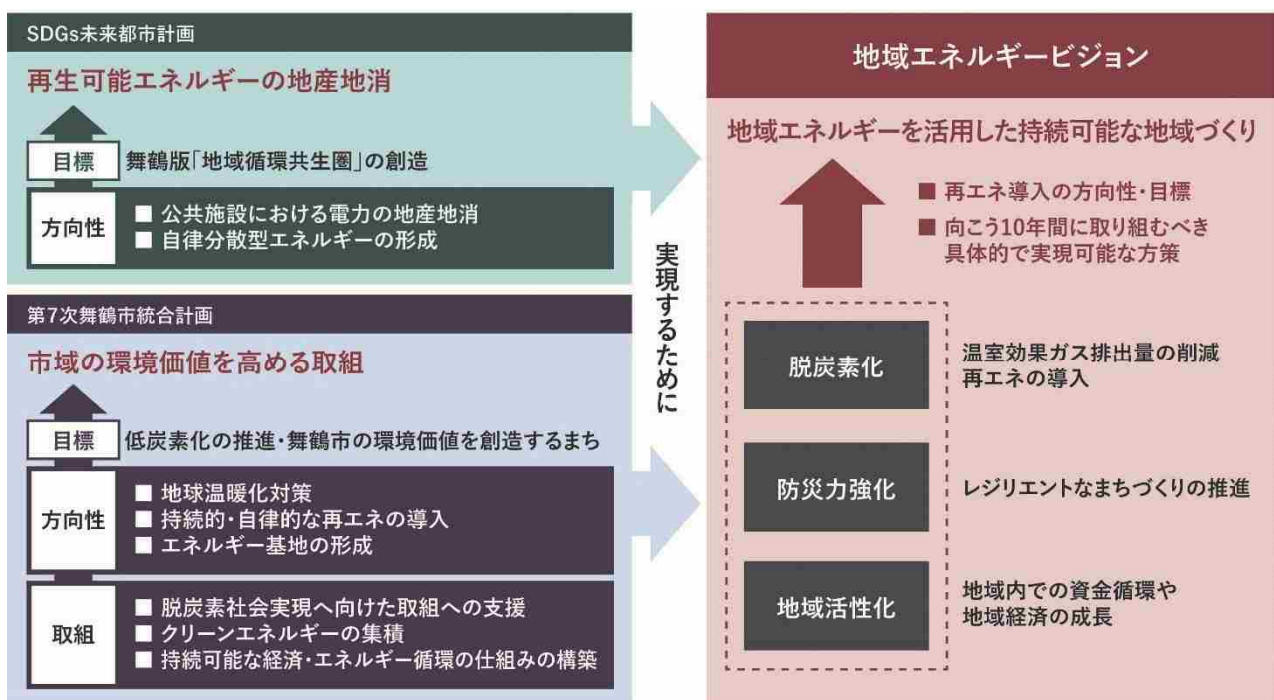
SDGs未来都市計画

再生可能エネルギーの地産地消

目標 舞鶴版「地域循環共生圏」の創造

方向性
■ 公共施設における電力の地産地消
■ 自律分散型エネルギーの形成

第7次舞鶴市統合計画

市域の環境価値を高める取組

目標 低炭素化の推進・舞鶴市の環境価値を創造するまち

方向性
■ 地球温暖化対策
■ 持続的・自律的な再エネの導入
■ エネルギー基地の形成

取組
■ 脱炭素社会実現へ向けた取組への支援
■ クリーンエネルギーの集積
■ 持続可能な経済・エネルギー循環の仕組みの構築

実現するために

地域エネルギービジョン

地域エネルギーを活用した持続可能な地域づくり

■ 再エネ導入の方向性・目標
■ 向こう10年間に取り組むべき具体的で実現可能な方策

脱炭素化
温室効果ガス排出量の削減
再エネの導入

防災力強化
レジリエントなまちづくりの推進

地域活性化
地域内での資金循環や
地域経済の成長